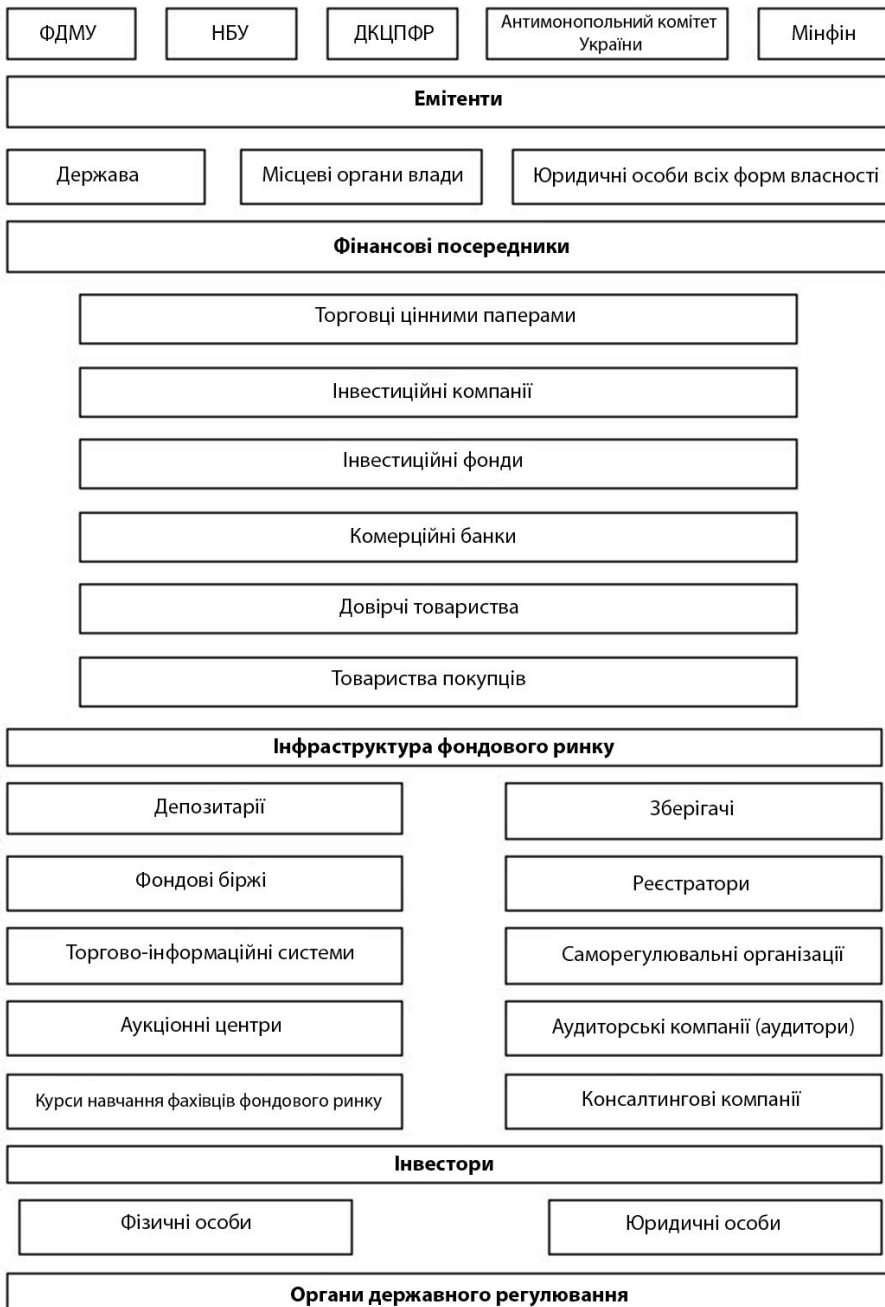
ФДМУ

НБУ

ДКЦПФР

Антимонопольний комітет України

Мінфін

**Емітенти**

Держава

Місцеві органи влади

Юридичні особи всіх форм власності

**Фінансові посередники**

Торговці цінними паперами

Інвестиційні компанії

Інвестиційні фонди

Комерційні банки

Довірчі товариства

Товариства покупців

**Інфраструктура фондового ринку**

Депозитарії

Зберігачі

Фондові біржі

Реєстратори

Торгово-інформаційні системи

Саморегулювальні організації

Аукціонні центри

Аудиторські компанії (аудитори)

Курси навчання фахівців фондового ринку

Консалтингові компанії

**Інвестори**

Фізичні особи

Юридичні особи

**Органи державного регулювання**